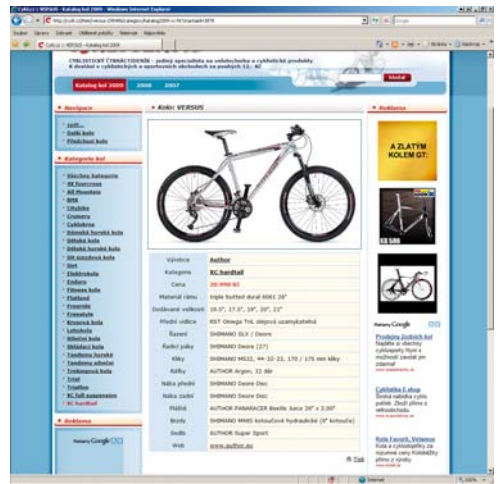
Cyklo.cz :: VERSUS - Katalog kol 2009 - Windows Internet Explorer

http://cyklo.cz/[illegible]

Soubor Úpravy Zobrazit Oblíbené položky Nástroje Nápověda

Cyklo.cz :: VERSUS - Katalog kol 2009

CYKLISTICKÝ ČTRNÁCTIDENÍK - jediný specialista na velosteckou a cyklistické produkty k dostání v cyklistických a sportovních obchodech za pouhých 11,- Kč

Katalog kol 2009 2008 2007

Navigace

Kategorie kol

Kolo: VERSUS

Reklama

A ZLATÝM KOLEM GT:

| Výrobce | Author |
|---|---|
| Kategorie | XC hardtail |
| Cena | 20.990 Kč |
| Materiál rámu | triple butted dural 6061 26" |
| Dodávané velikosti | 16.5", 17.5", 19", 20", 21" |
| Přední vidlice | RST Omega TnL olejová uzamykatelná |
| Řazení | SHIMANO SLX / Deore |
| Řadicí páky | SHIMANO Deore (27) |
| Kliky | SHIMANO M532, 44-32-22, 170 / 175 mm kliky |
| Ráfky | AUTHOR Argon, 32 děr |
| Náboj přední | SHIMANO Deore Disc |
| Náboj zadní | SHIMANO Deore Disc |
| Pláště | AUTHOR PANARACER Beetle Juice 26" x 2.00" |
| Brzdy | SHIMANO M485 kotoučové hydraulické (6" kotouče) |
| Sedlo | AUTHOR Super Sport |
| Web | www.author.eu |

Tisk

Reklama

Reklamy Google

Reklamy Google

Cyklo e shop

Kola Favorit, Velamos

Internet

100%